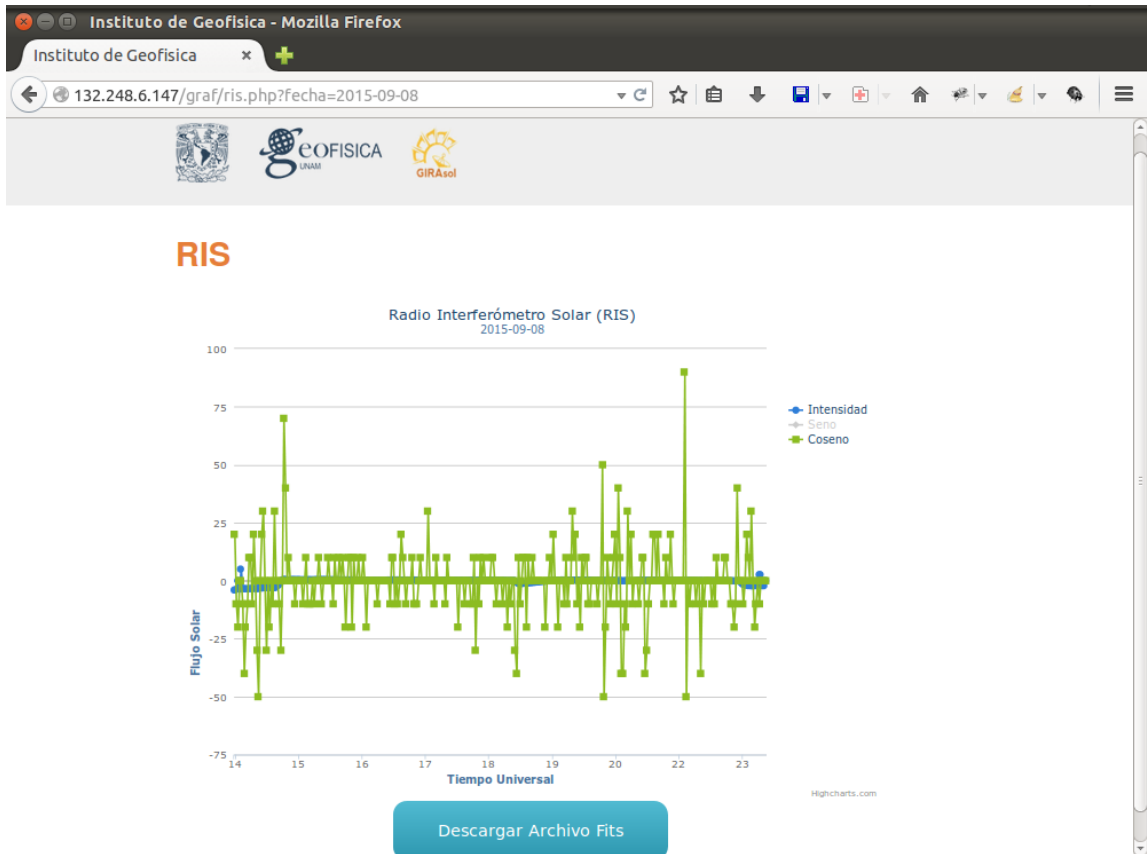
Instituto de Geofisica - Mozilla Firefox

Instituto de Geofisica

132.248.6.147/graf/ris.php?fecha=2015-09-08

GEOFISICA
UNAM

GIRAsol

RIS

Radio Interferómetro Solar (RIS)
2015-09-08

100
75
50
25
0
-25
-50
-75

Flujo Solar

14 15 16 17 18 19 20 21 22 23

Tiempo Universal

Intensidad
Seno
Coseno

Highcharts.com

Descargar Archivo Fits